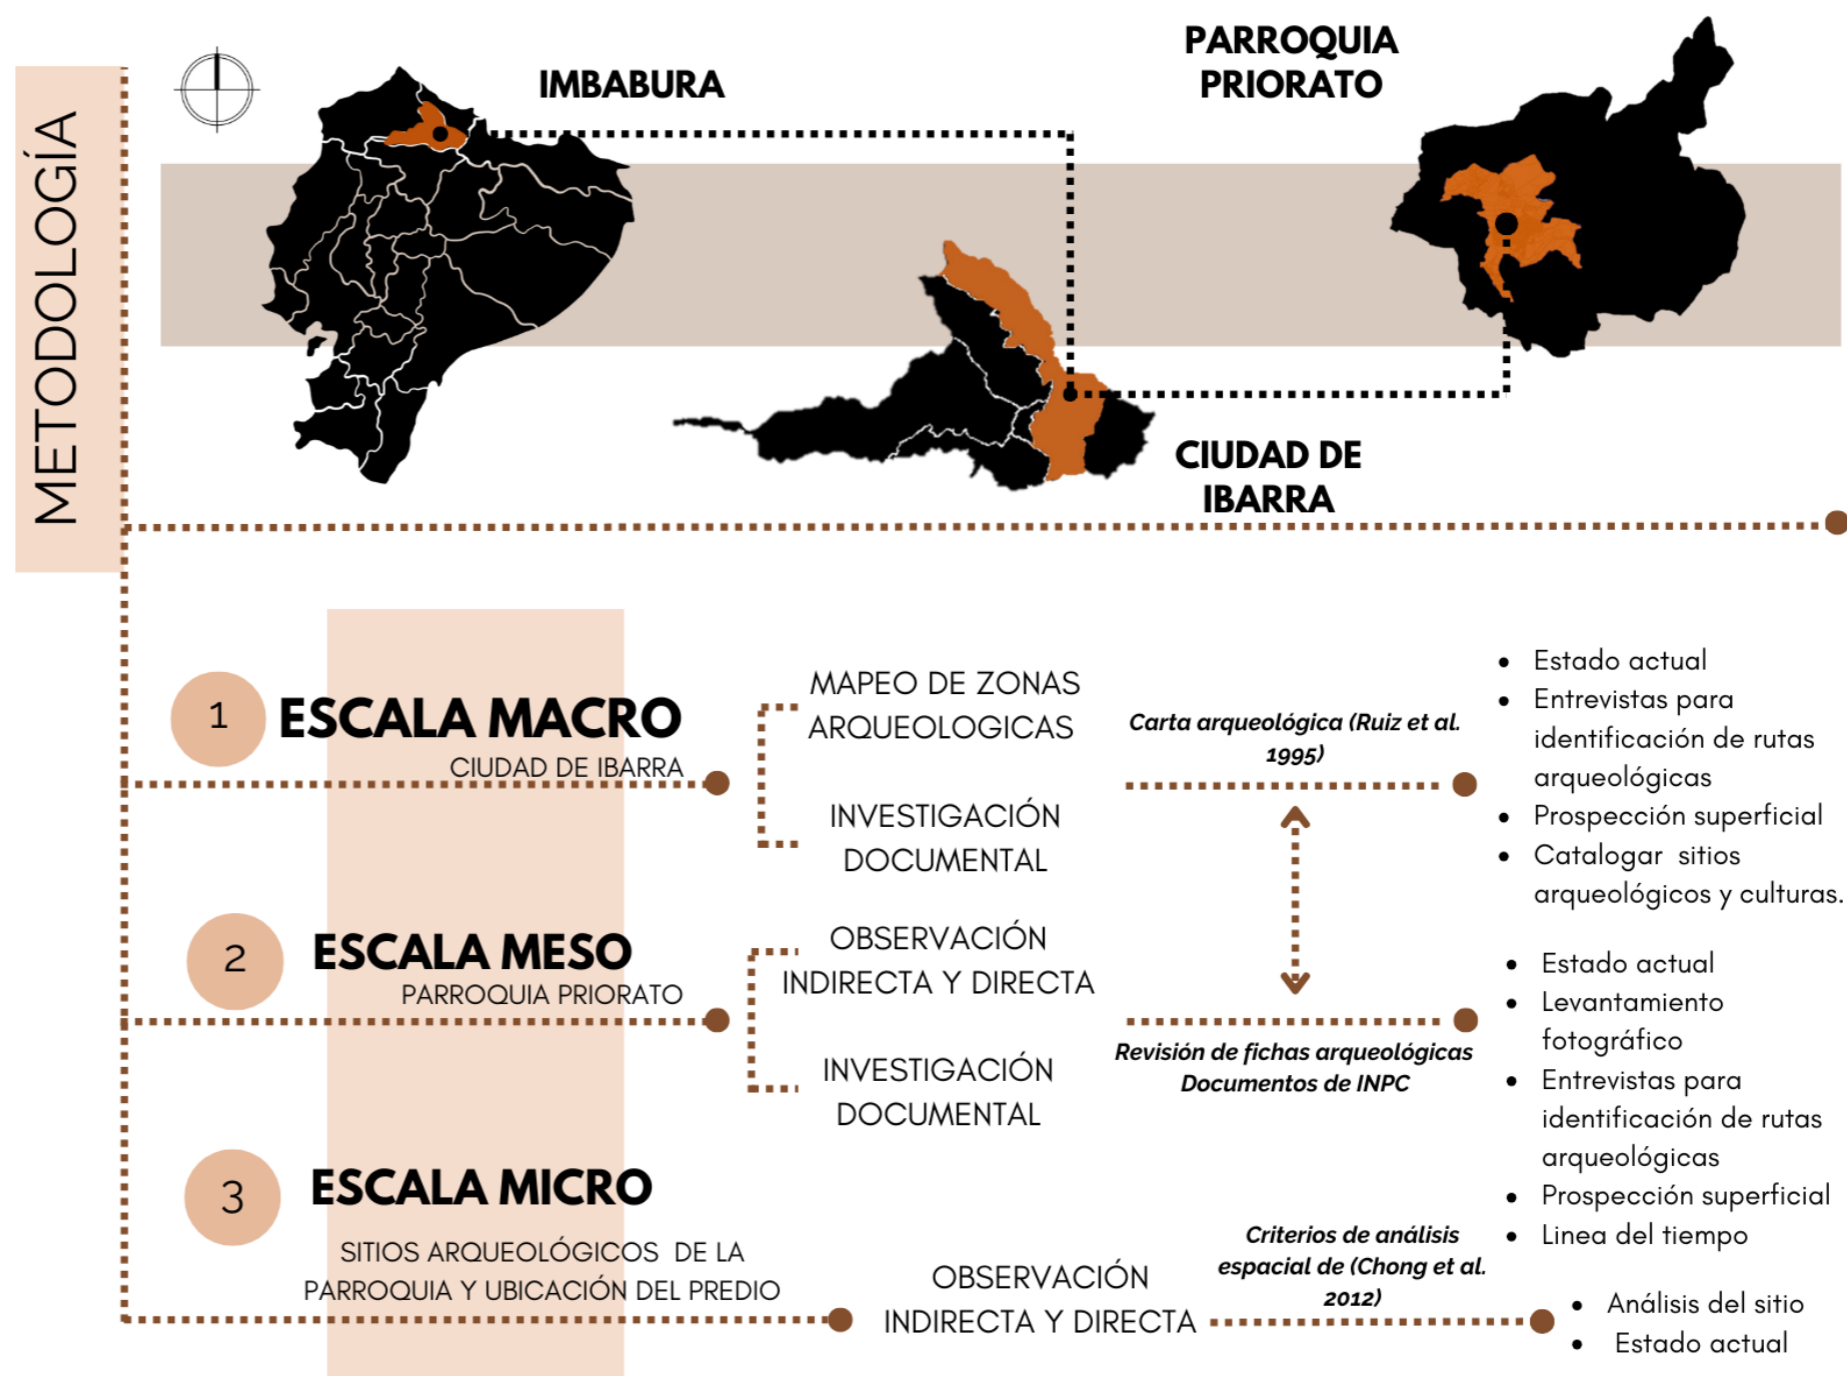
METODOLOGÍA

IMBABURA

PARROQUIA PRIORATO

CIUDAD DE IBARRA

1 ESCALA MACRO
CIUDAD DE IBARRA

MAPEO DE ZONAS ARQUEOLOGICAS

INVESTIGACIÓN DOCUMENTAL

Carta arqueológica (Ruiz et al. 1995)

- Estado actual
- Entrevistas para identificación de rutas arqueológicas
- Prospección superficial
- Catalogar sitios arqueológicos y culturas.

2 ESCALA MESO
PARROQUIA PRIORATO

OBSERVACIÓN INDIRECTA Y DIRECTA

INVESTIGACIÓN DOCUMENTAL

Revisión de fichas arqueológicas Documentos de INPC

- Estado actual
- Levantamiento fotográfico
- Entrevistas para identificación de rutas arqueológicas
- Prospección superficial
- Linea del tiempo

3 ESCALA MICRO
SITIOS ARQUEOLÓGICOS DE LA PARROQUIA Y UBICACIÓN DEL PREDIO

OBSERVACIÓN INDIRECTA Y DIRECTA

Criterios de análisis espacial de (Chong et al. 2012)

- Análisis del sitio
- Estado actual